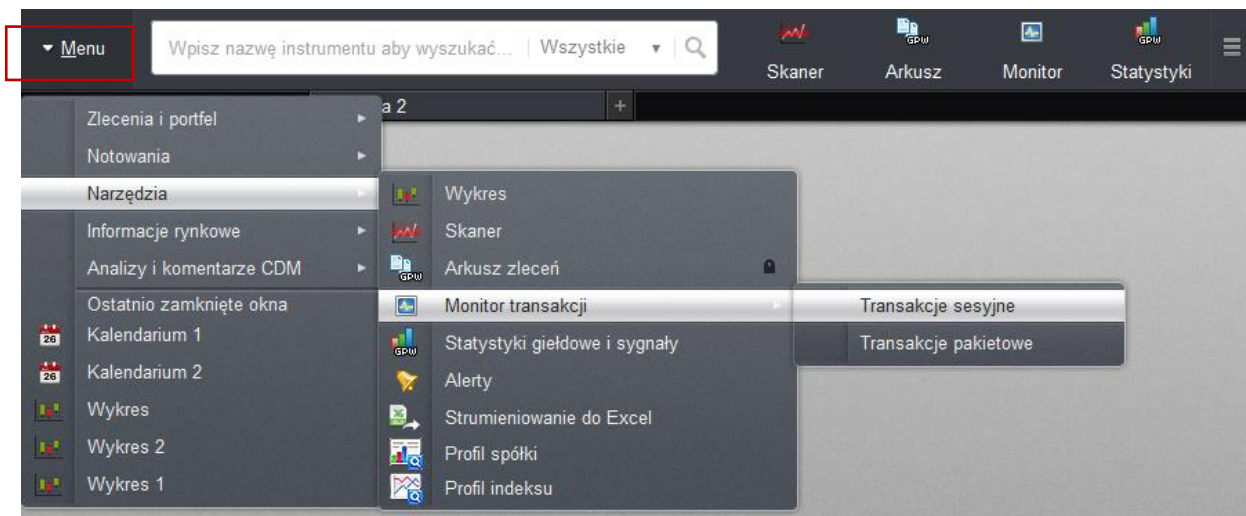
Menu
Wpisz nazwę instrumentu aby wyszukać...
Wszystkie
Skaner
GPW
Arkusz
Monitor
GPW
Statystyki

a 2
+

Zlecenia i portfel
Notowania
Narzędzia
Informacje rynkowe
Analizy i komentarze CDM
Ostatnio zamknięte okna
26
Kalendarium 1
26
Kalendarium 2
Wykres
Wykres 2
Wykres 1

Wykres
Skaner
GPW
Arkusz zleceń
Monitor transakcji
GPW
Statystyki giełdowe i sygnały
Alerty
Strumieniowanie do Excel
Profil spółki
Profil indeksu

Transakcje sesyjne
Transakcje pakietowe